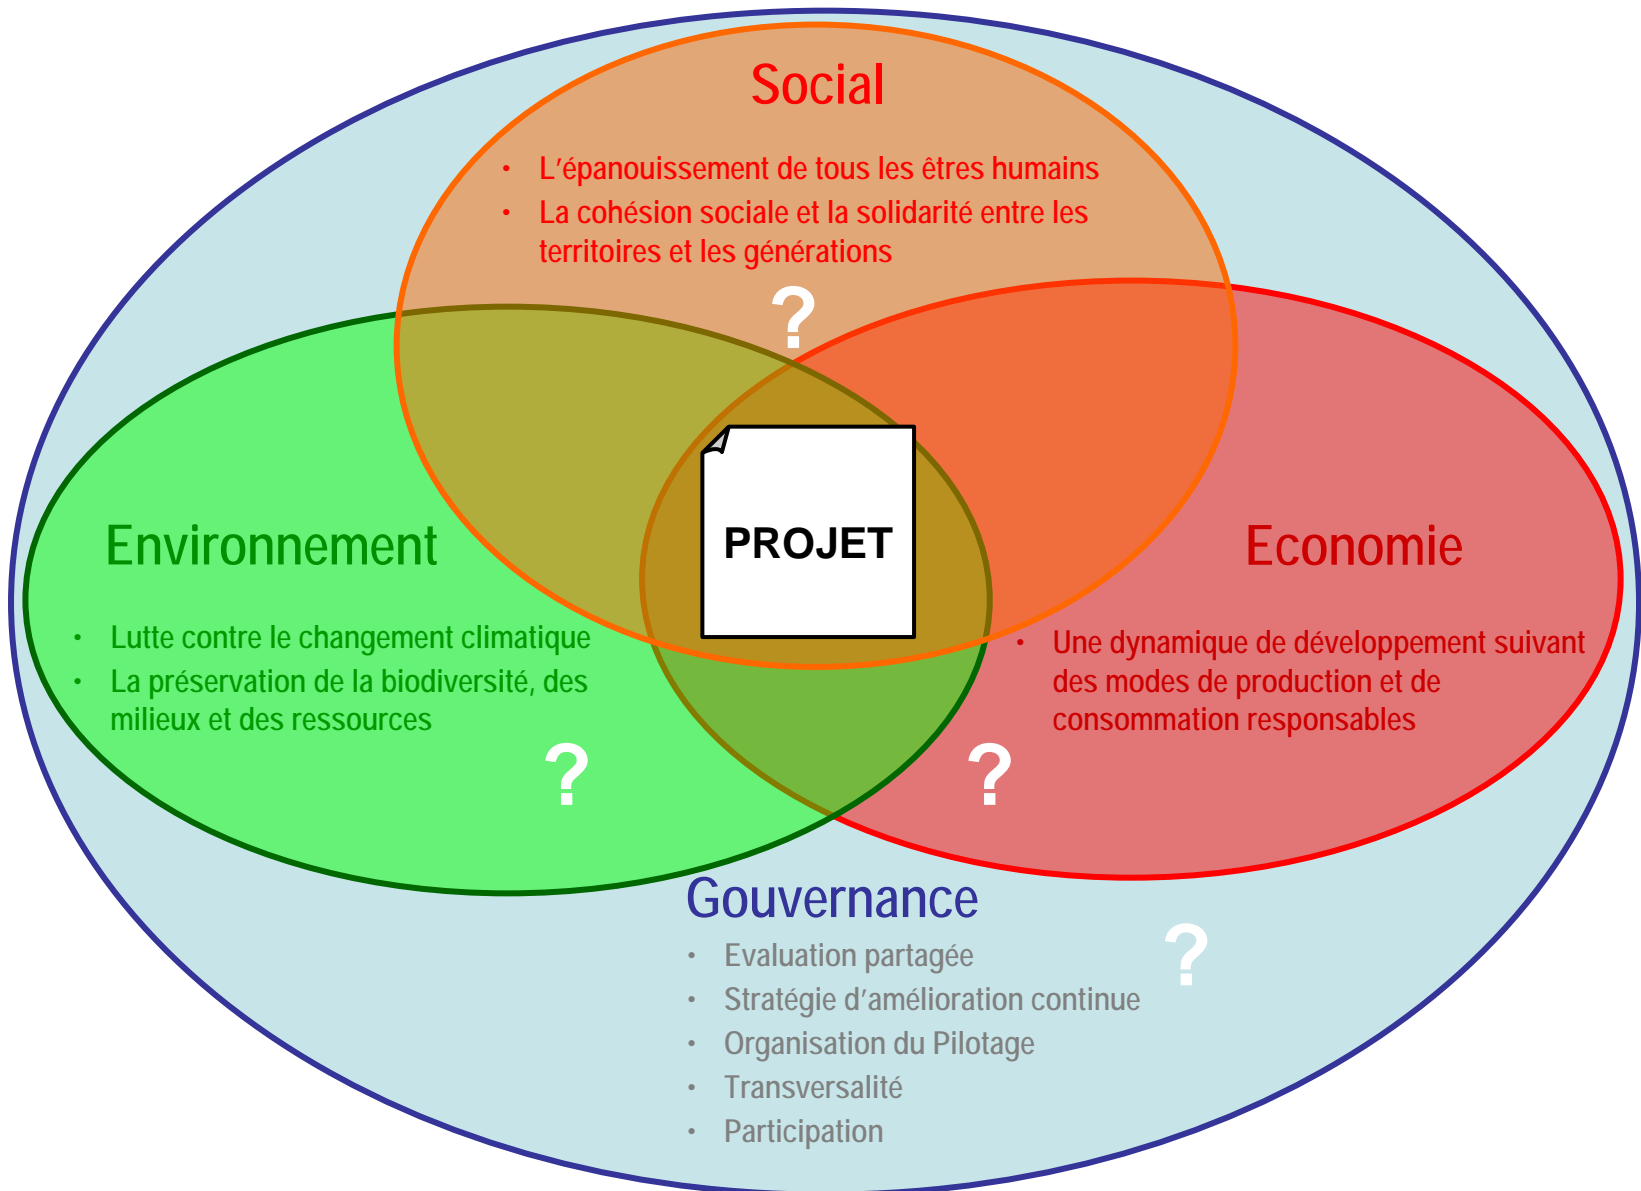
Social

- L'épanouissement de tous les êtres humains
- La cohésion sociale et la solidarité entre les territoires et les générations

?

PROJET

Environnement

- Lutte contre le changement climatique
- La préservation de la biodiversité, des milieux et des ressources

?

Economie

- Une dynamique de développement suivant des modes de production et de consommation responsables

?

Gouvernance

- Evaluation partagée
- Stratégie d'amélioration continue
- Organisation du Pilotage
- Transversalité
- Participation

?